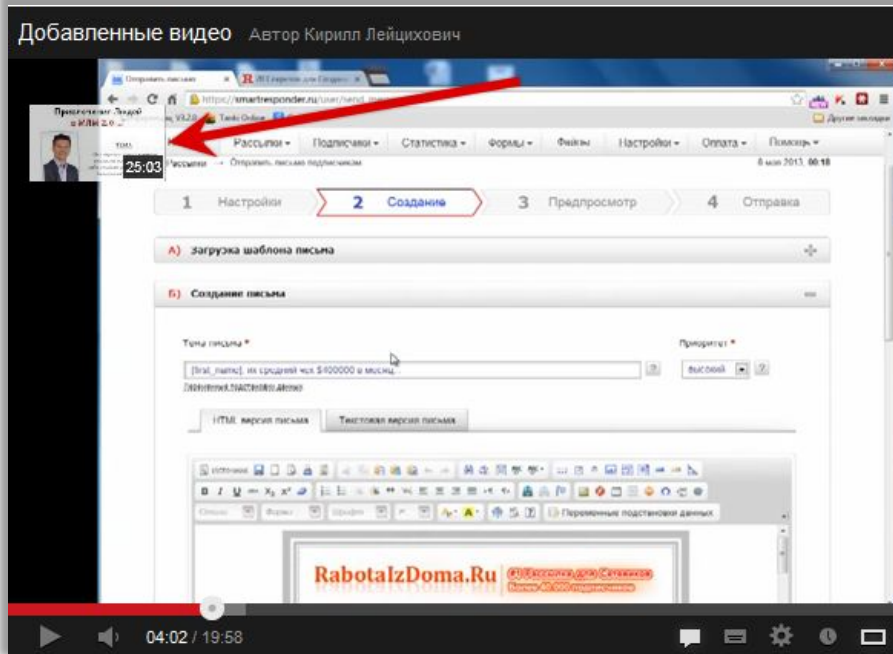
Добавленные видео Автор Кирилл Лейцихович

Отправить письмо
https://smartresponder.ru/user/send_
Другие закладки
Рассылки Подписчики Статистика Формы Файлы Настройки Оплата Помощь
Рассылки → Отправить письмо подписчикам
6 мая 2013, 00:18

25:03

1 Настройки 2 Создание 3 Предпросмотр 4 Отправка

А) Загрузка шаблона письма

Б) Создание письма

Тема письма *
Приоритет *
[first_name], их средний чек $400000 в месяц.
высокий

HTML версия письма Текстовая версия письма

Источник
Переменные подстановки данных

RabotaIzDoma.Ru

04:02 / 19:58